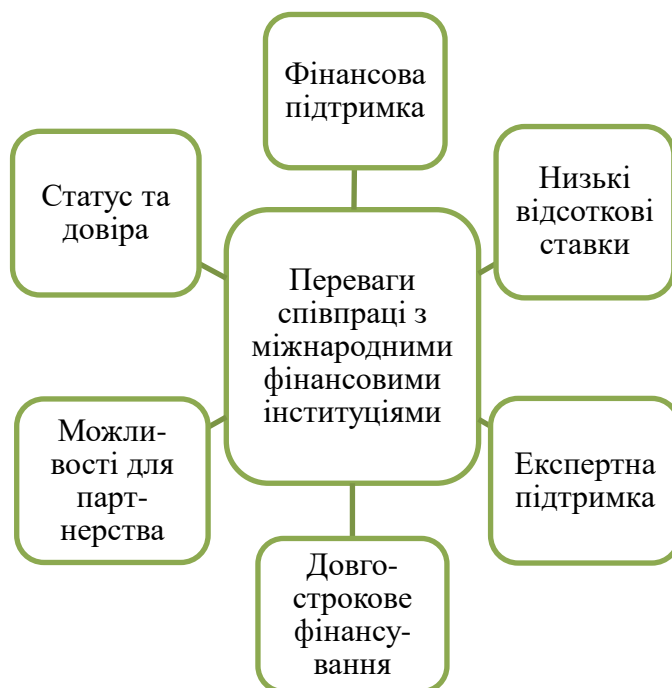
Фінансова підтримка

Статус та довіра

Низькі відсоткові ставки

Переваги співпраці з міжнародними фінансовими інституціями

Можливості для партнерства

Експертна підтримка

Довгострокове фінансування